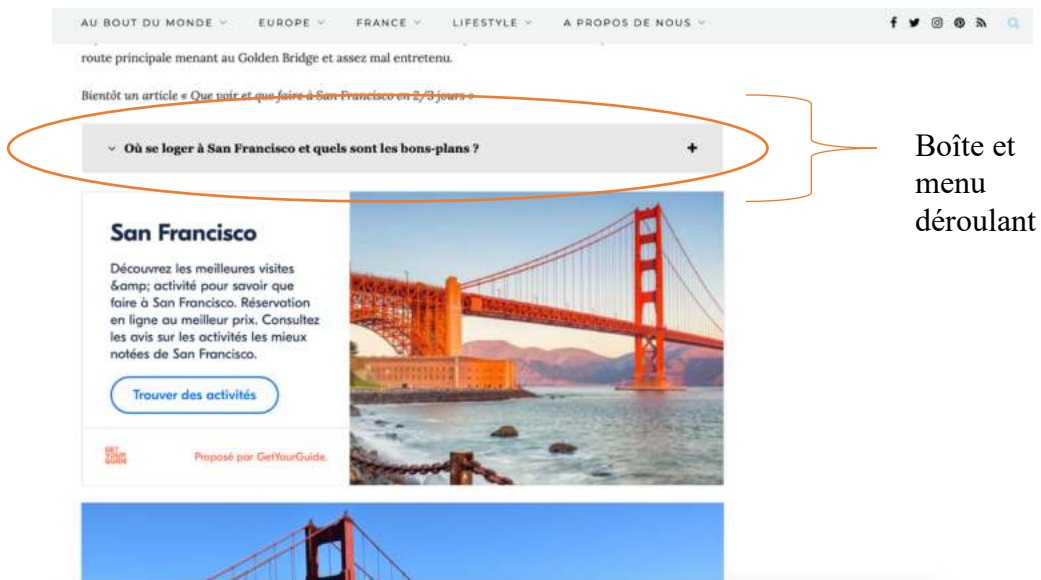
AU BOUT DU MONDE ˅ EUROPE ˅ FRANCE ˅ LIFESTYLE ˅ A PROPOS DE NOUS ˅

route principale menant au Golden Bridge et assez mal entretenu.

Bientôt un article « Que voir et que faire à San Francisco en 2/3 jours »

˅ Où se loger à San Francisco et quels sont les bons-plans ? +

Boîte et menu déroulant

San Francisco

Découvrez les meilleures visites &amp; activité pour savoir que faire à San Francisco. Réservation en ligne au meilleur prix. Consultez les avis sur les activités les mieux notées de San Francisco.

Trouver des activités

GET YOUR GUIDE

Proposé par GetYourGuide.